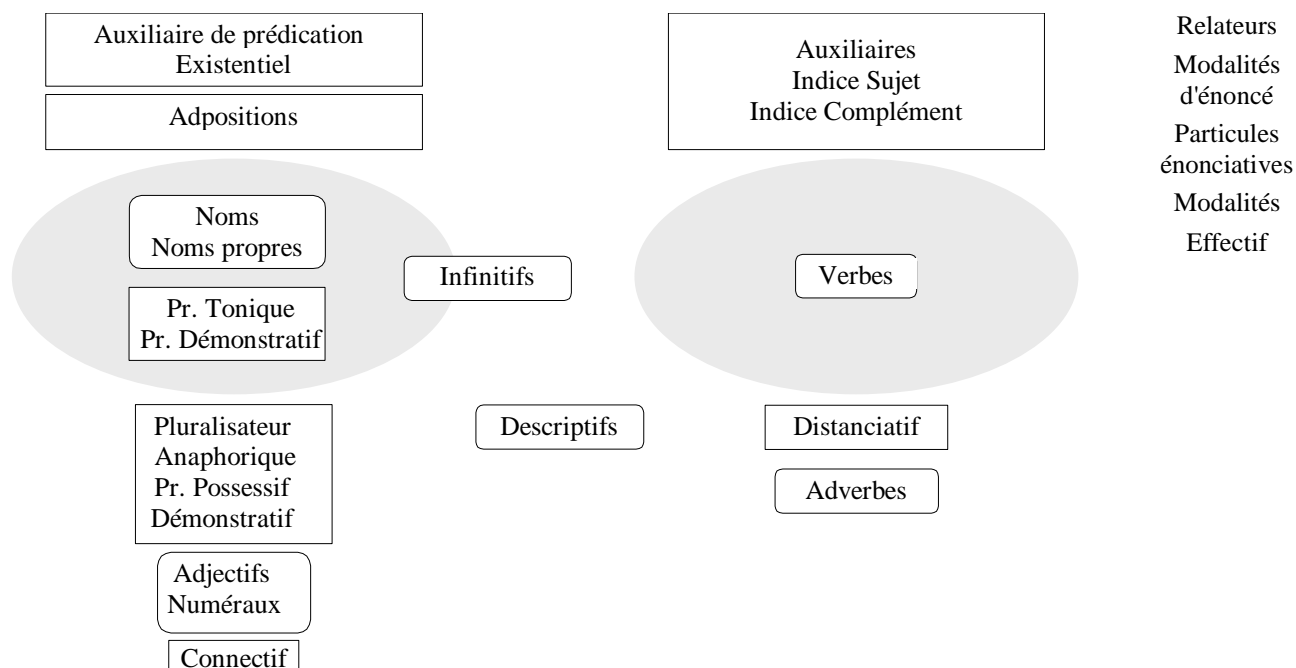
Auxiliaire de prédication
Existentiel

Adpositions

Auxiliaires
Indice Sujet
Indice Complément

Relateurs
Modalités d'énoncé
Particules énonciatives
Modalités
Effectif

Noms
Noms propres

Pr. Tonique
Pr. Démonstratif

Infinitifs

Verbes

Pluralisateur
Anaphorique
Pr. Possessif
Démonstratif

Descriptifs

Distanciatif

Adverbes

Adjectifs
Numéraux

Connectif